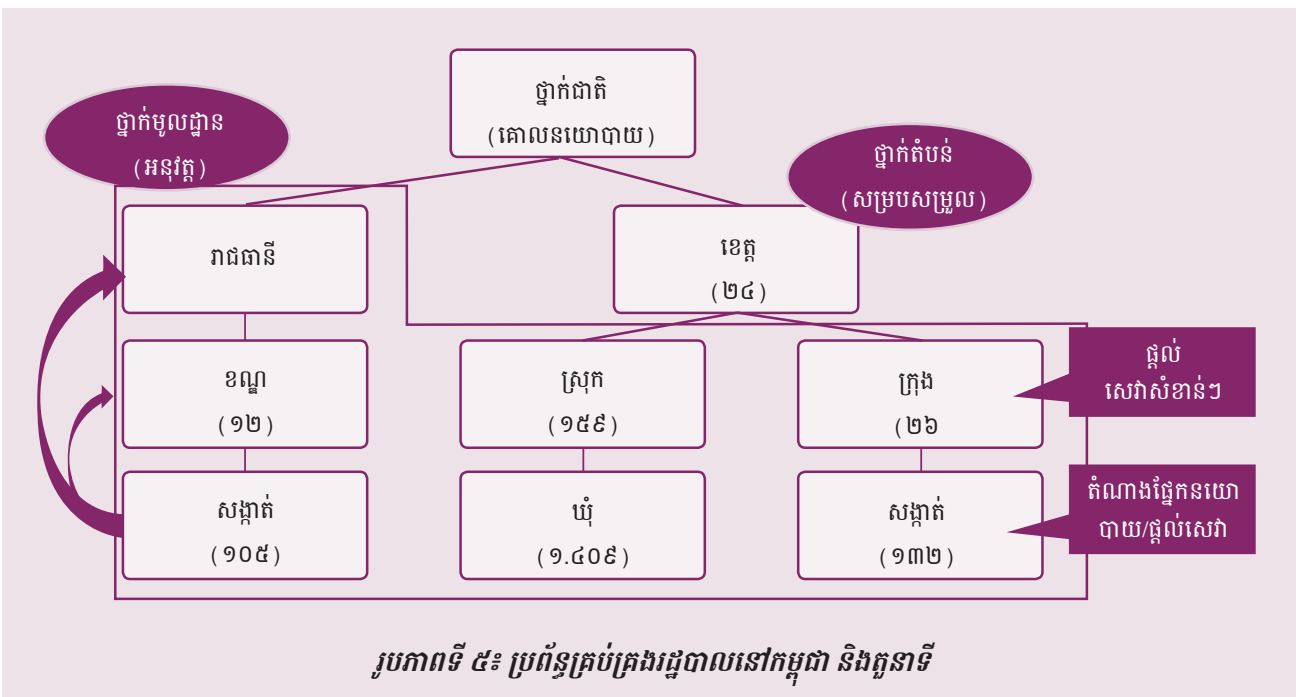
ថ្នាក់ជាតិ
(គោលនយោបាយ)

ថ្នាក់មូលដ្ឋាន
(អនុវត្ត)

ថ្នាក់តំបន់
(សម្របសម្រួល)

រាជធានី

ខេត្ត
(២៤)

ខណ្ឌ
(១២)

ស្រុក
(១៥៩)

ក្រុង
(២៦)

ផ្ដល់សេវាសំខាន់ៗ

សង្កាត់
(១០៥)

ឃុំ
(១.៤០៩)

សង្កាត់
(១៣២)

តំណាងផ្នែកនយោបាយ/ផ្ដល់សេវា

រូបភាពទី ៥៖ ប្រព័ន្ធគ្រប់គ្រងរដ្ឋបាលនៅកម្ពុជា និងតួនាទី